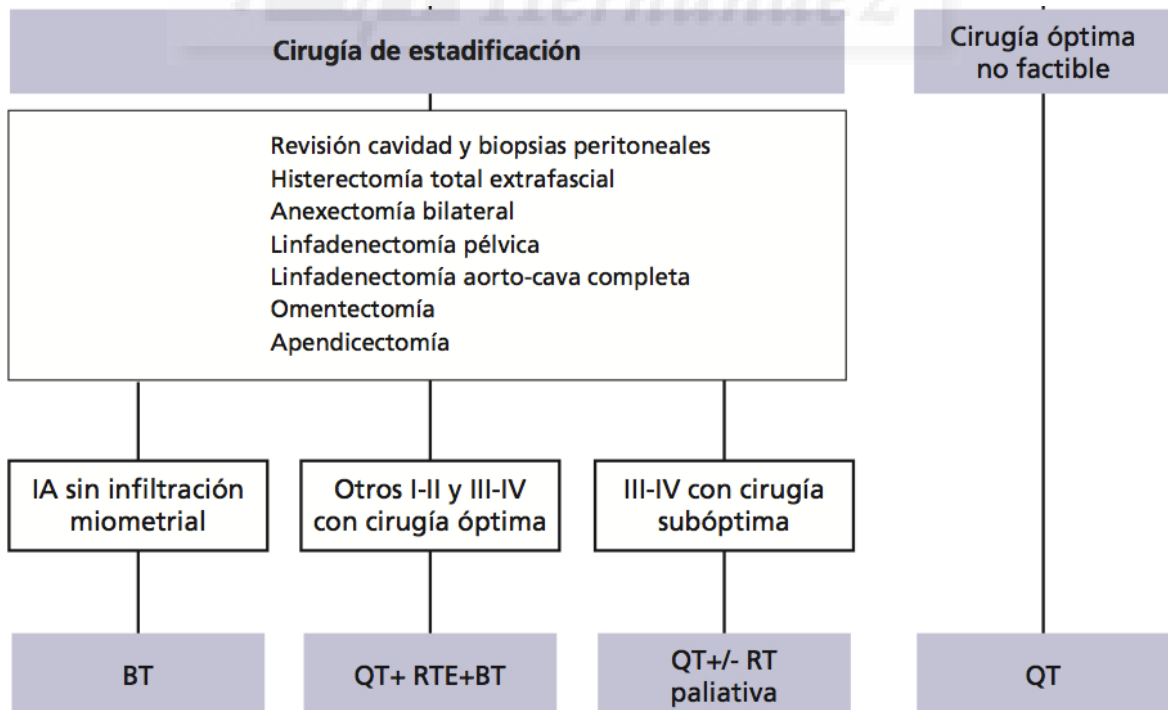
Cirugía de estadificación

Cirugía óptima no factible

Revisión cavidad y biopsias peritoneales
Histerectomía total extrafascial
Anexectomía bilateral
Linfadenectomía pélvica
Linfadenectomía aorto-cava completa
Omentectomía
Apendicectomía

IA sin infiltración miometrial

Otros I-II y III-IV con cirugía óptima

III-IV con cirugía subóptima

BT

QT+ RTE+BT

QT+/- RT paliativa

QT